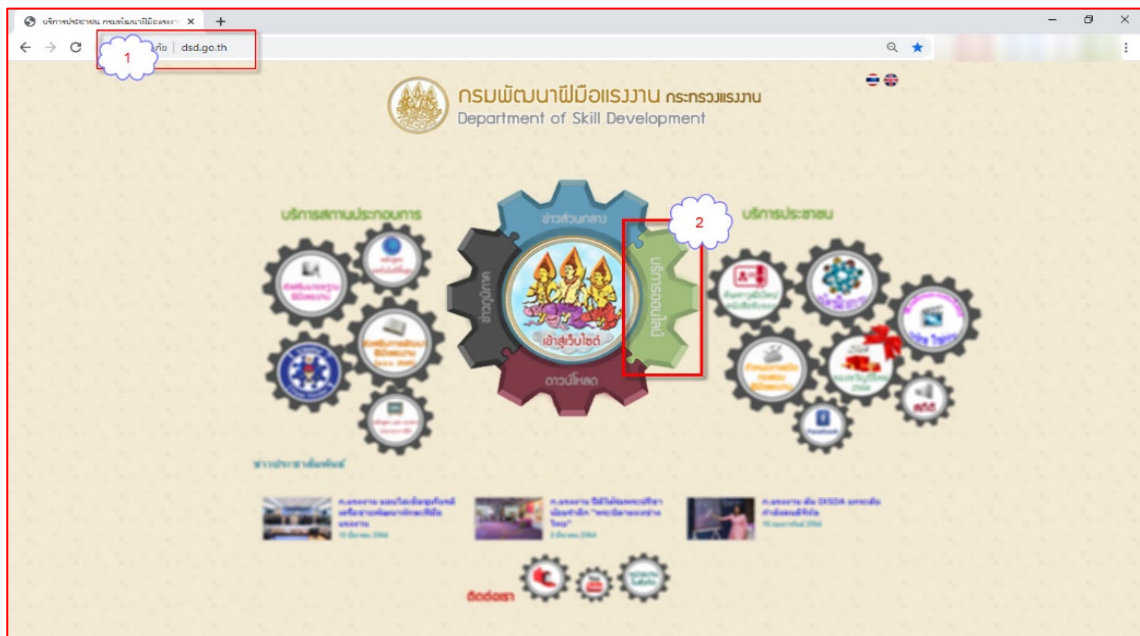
บริการประชาชน กรมพัฒนาฝีมือแรงงา ×
+
ภัย | dsd.go.th
1
กรมพัฒนาฝีมือแรงงาน กระทรวงแรงงาน
Department of Skill Development
บริการสถานประกอบการ
ข่าวส่วนกลาง
2
บริการประชาชน
ชนบุคคล
บริการออนไลน์
เข้าสู่เว็บไซต์
ดาวน์โหลด
ข่าวประชาสัมพันธ์
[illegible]
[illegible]
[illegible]
ติดต่อเรา